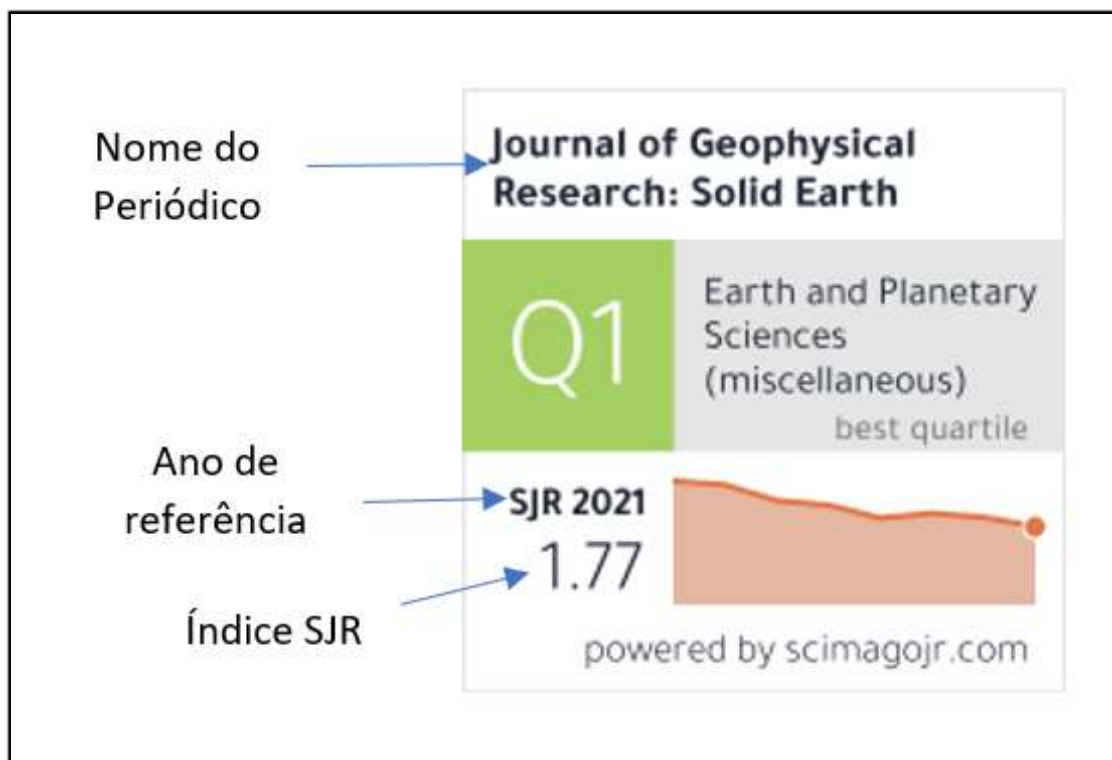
Nome do Periódico

Journal of Geophysical Research: Solid Earth

Q1

Earth and Planetary Sciences (miscellaneous)

best quartile

Ano de referência

SJR 2021

1.77

Índice SJR

powered by scimagojr.com